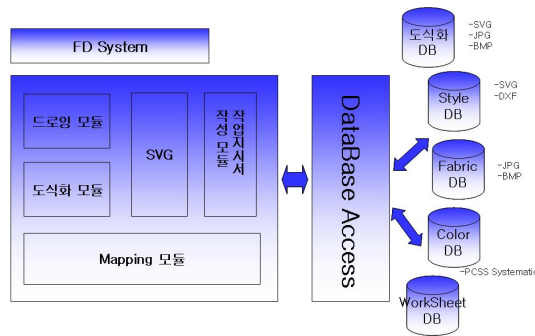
FD System

드로잉 모듈

도식화 모듈

SVG

작업지시서 작성 모듈

Mapping 모듈

DataBase Access

도식화 DB

-SVG
-JPG
-BMP

Style DB

-SVG
-DXF

Fabric DB

-JPG
-BMP

Color DB

-PCSS Systematic

WorkSheet DB